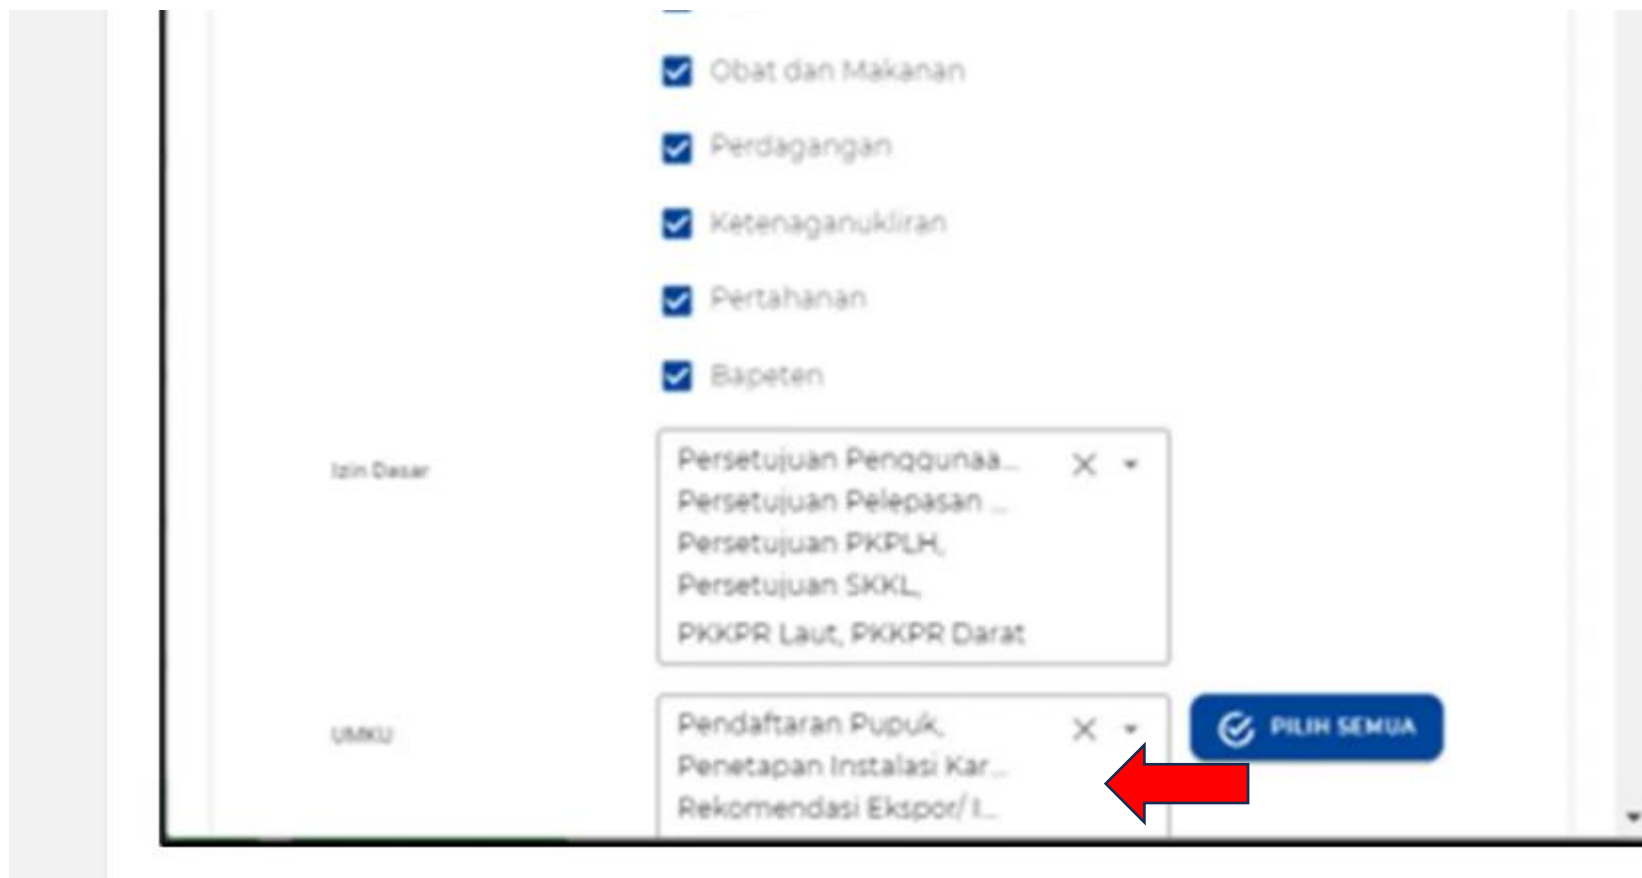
Obat dan Makanan

Perdagangan

Ketenaganukliran

Pertahanan

Bapeten

Izin Dasar

Persetujuan Penggunaa...
Persetujuan Pelepasan ...
Persetujuan PKPLH,
Persetujuan SKKL,
PKKPR Laut, PKKPR Darat

UMKU

Pendaftaran Pupuk,
Penetapan Instalasi Kar...
Rekomendasi Ekspor/ I...

PILIH SEMUA